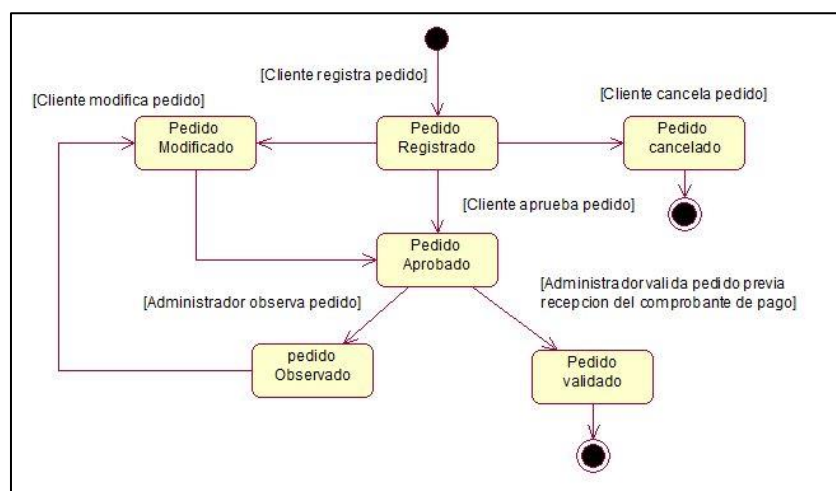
[Cliente registra pedido]

[Cliente modifica pedido]

[Cliente cancela pedido]

Pedido Modificado

Pedido Registrado

Pedido cancelado

[Cliente aprueba pedido]

Pedido Aprobado

[Administrador valida pedido previa recepcion del comprobante de pago]

[Administrador observa pedido]

pedido Observado

Pedido validado